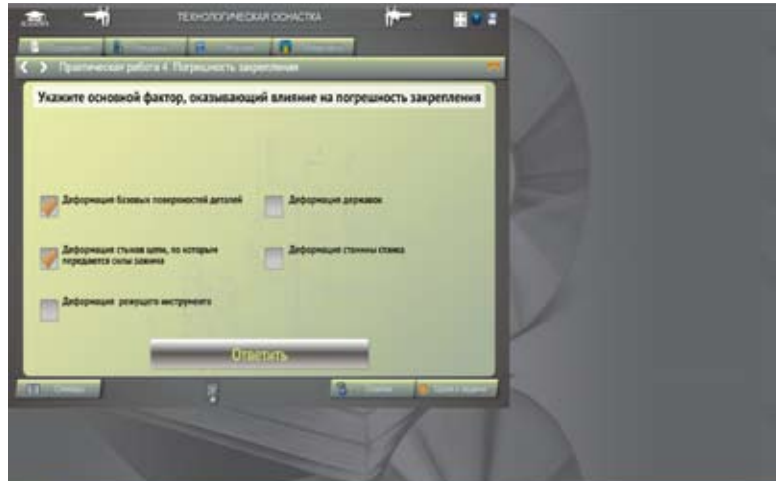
ТЕХНОЛОГИЧЕСКАЯ ОСНАСТКА

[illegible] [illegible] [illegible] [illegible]

Практическая работа 4. Погрешность закрепления

Укажите основной фактор, оказывающий влияние на погрешность закрепления

Деформация базовых поверхностей деталей

Деформация державок

Деформация стыков щель, по которым передается силы зажима

Деформация станины станка

Деформация режущего инструмента

Ответить

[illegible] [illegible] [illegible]